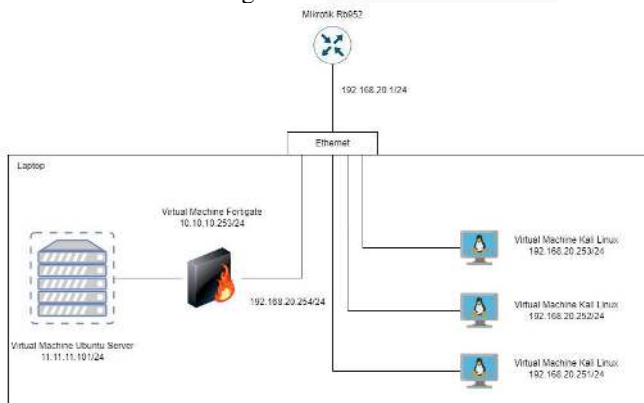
Mikrotik Rb952

192.168.20.1/24

Ethernet

Laptop

Virtual Machine Fortigate
10.10.10.253/24

192.168.20.254/24

Virtual Machine Ubuntu Server
11.11.11.101/24

Virtual Machine Kali Linux
192.168.20.253/24

Virtual Machine Kali Linux
192.168.20.252/24

Virtual Machine Kali Linux
192.168.20.251/24